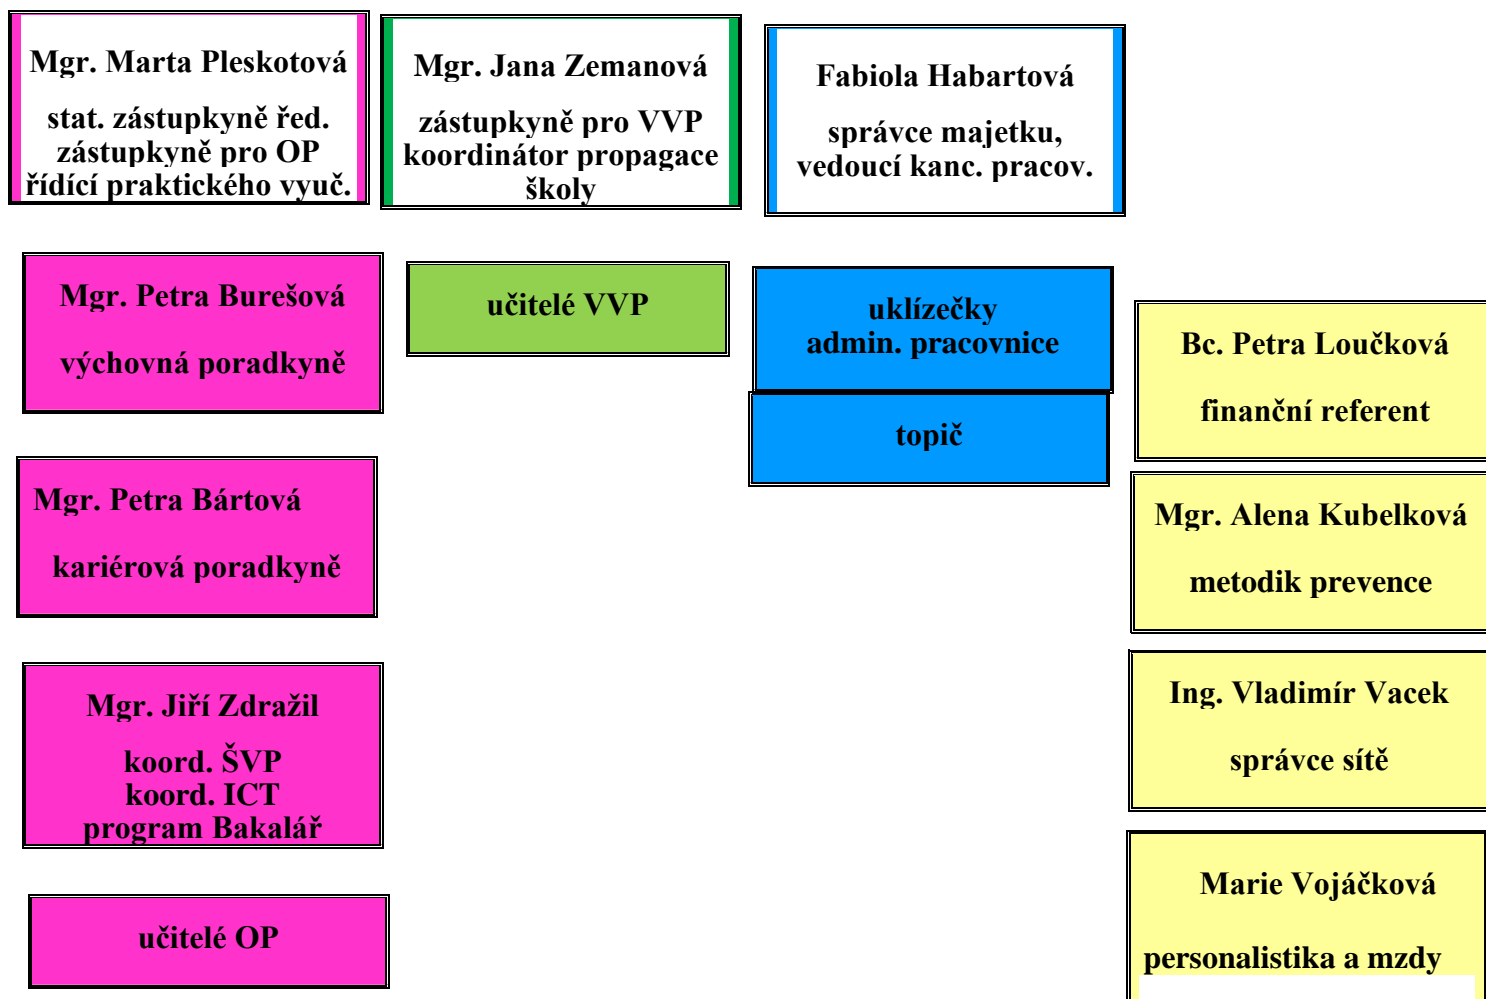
Mgr. Marta Pleskotová

stat. zástupkyně řed.
zástupkyně pro OP
řídící praktického vyuč.

Mgr. Jana Zemanová

zástupkyně pro VVP
koordinátor propagace školy

Fabiola Habartová

správce majetku,
vedoucí kanc. pracov.

Mgr. Petra Burešová

výchovná poradkyně

učitelé VVP

uklízečky
admin. pracovnice

topič

Bc. Petra Loučková

finanční referent

Mgr. Petra Bártová

kariérová poradkyně

Mgr. Alena Kubelková

metodik prevence

Mgr. Jiří Zdražil

koord. ŠVP
koord. ICT
program Bakalář

Ing. Vladimír Vacek

správce sítě

učitelé OP

Marie Vojáčková

personalistika a mzdy